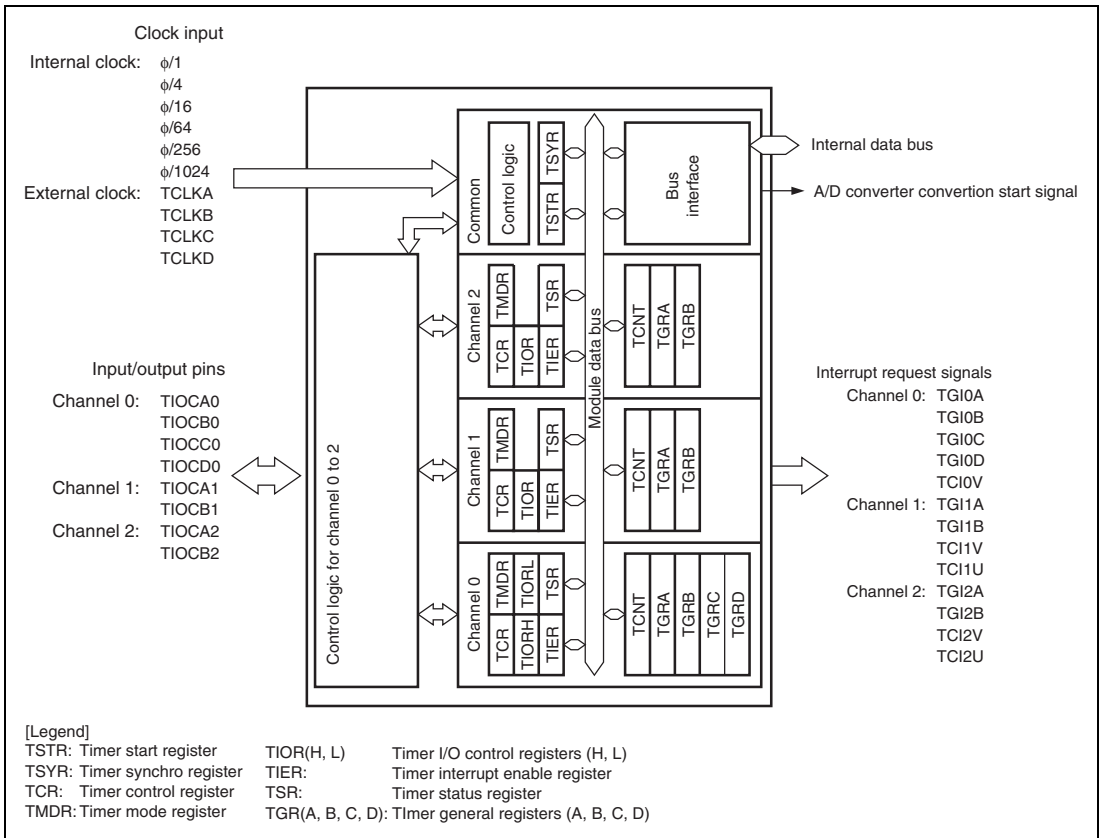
Clock input

Internal clock: $\phi$/1
$\phi$/4
$\phi$/16
$\phi$/64
$\phi$/256
$\phi$/1024

External clock: TCLKA
TCLKB
TCLKC
TCLKD

Common
Control logic
TSTR
TSYR
Bus interface

Internal data bus
A/D converter convertion start signal

Module data bus

Control logic for channel 0 to 2

Channel 2
TMDR
TSR
TCR
TIOR
TIER
TCNT
TGRA
TGRB

Channel 1
TMDR
TSR
TCR
TIOR
TIER
TCNT
TGRA
TGRB

Channel 0
TMDR
TIORL
TSR
TCR
TIORH
TIER
TCNT
TGRA
TGRB
TGRC
TGRD

Input/output pins
Channel 0: TIOCA0
TIOCB0
TIOCC0
TIOCD0
Channel 1: TIOCA1
TIOCB1
Channel 2: TIOCA2
TIOCB2

Interrupt request signals
Channel 0: TGI0A
TGI0B
TGI0C
TGI0D
TCI0V
Channel 1: TGI1A
TGI1B
TCI1V
TCI1U
Channel 2: TGI2A
TGI2B
TCI2V
TCI2U

[Legend]
TSTR: Timer start register
TSYR: Timer synchro register
TCR: Timer control register
TMDR: Timer mode register
TIOR(H, L) Timer I/O control registers (H, L)
TIER: Timer interrupt enable register
TSR: Timer status register
TGR(A, B, C, D): TImer general registers (A, B, C, D)